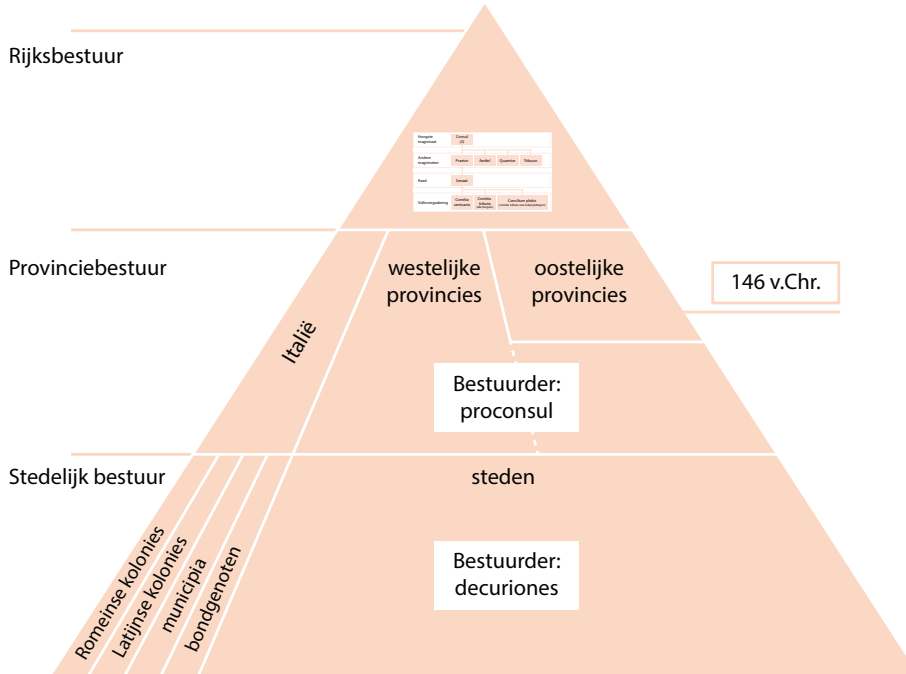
Rijksbestuur

| Hoogste magistraat | Consul (2) | | | |
|---|---|---|---|---|
| Andere magistraten | Praetor | Aedieil | Quaestor | Tribuun |
| Raad | Senaat | | | |
| Volksvergadering | Comitia centuriata | Comitia tributa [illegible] | Concilium plebis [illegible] | |

Provinciebestuur

westelijke provincies

oostelijke provincies

146 v.Chr.

Italië

Bestuurder: proconsul

Stedelijk bestuur

steden

Bestuurder: decuriones

Romeinse kolonies

Latijnse kolonies

municipia

bondgenoten